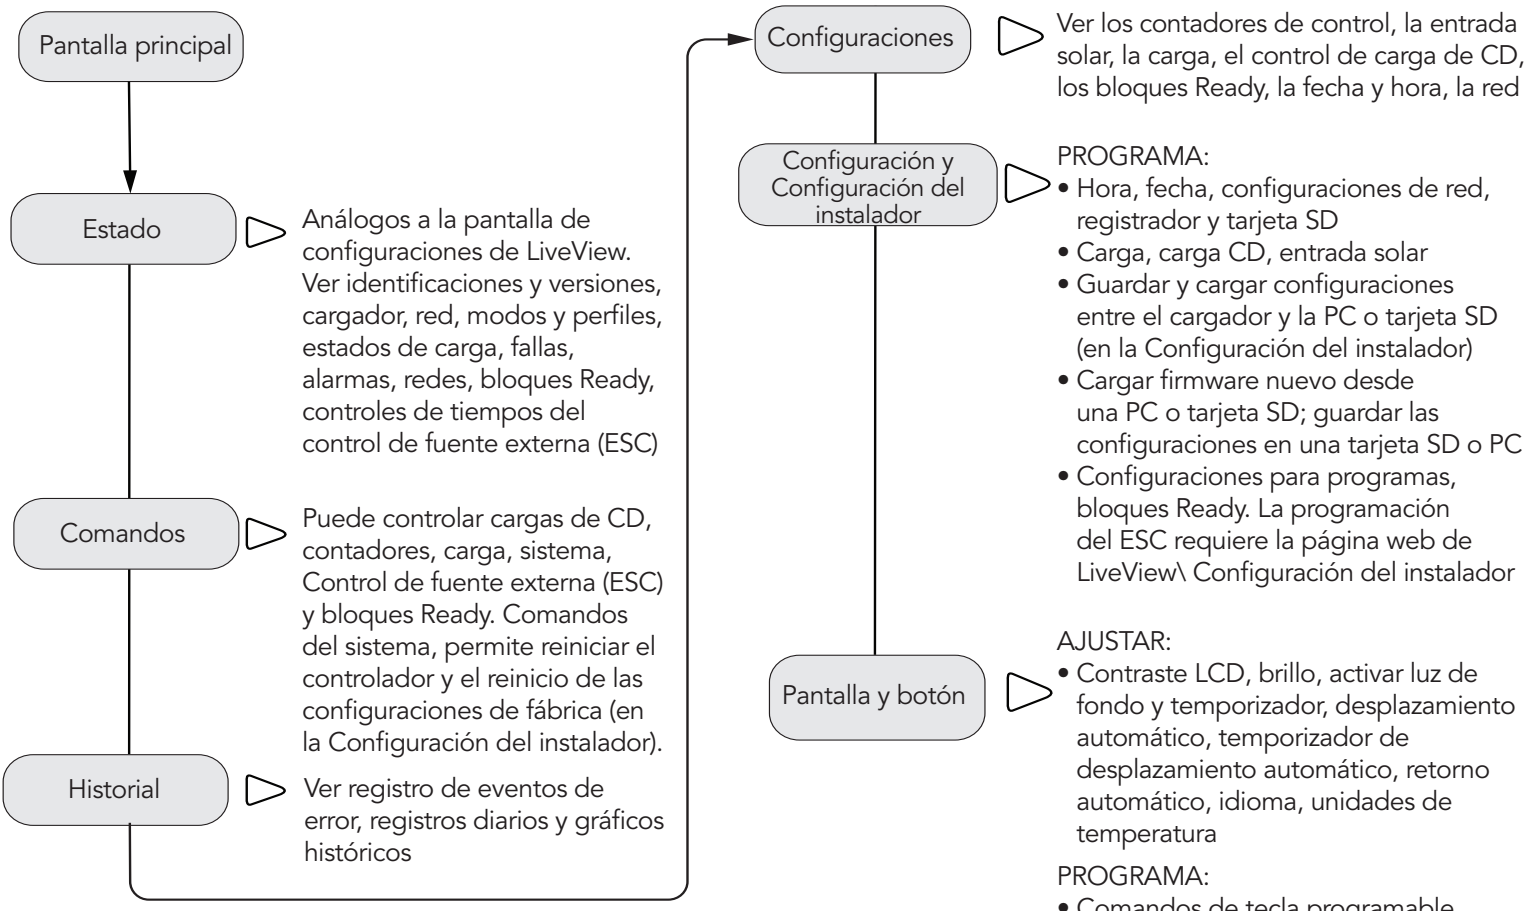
Pantalla principal

Estado

Análogos a la pantalla de configuraciones de LiveView. Ver identificaciones y versiones, cargador, red, modos y perfiles, estados de carga, fallas, alarmas, redes, bloques Ready, controles de tiempos del control de fuente externa (ESC)

Comandos

Puede controlar cargas de CD, contadores, carga, sistema, Control de fuente externa (ESC) y bloques Ready. Comandos del sistema, permite reiniciar el controlador y el reinicio de las configuraciones de fábrica (en la Configuración del instalador).

Historial

Ver registro de eventos de error, registros diarios y gráficos históricos

Configuraciones

Ver los contadores de control, la entrada solar, la carga, el control de carga de CD, los bloques Ready, la fecha y hora, la red

Configuración y Configuración del instalador

PROGRAMA:
• Hora, fecha, configuraciones de red, registrador y tarjeta SD
• Carga, carga CD, entrada solar
• Guardar y cargar configuraciones entre el cargador y la PC o tarjeta SD (en la Configuración del instalador)
• Cargar firmware nuevo desde una PC o tarjeta SD; guardar las configuraciones en una tarjeta SD o PC
• Configuraciones para programas, bloques Ready. La programación del ESC requiere la página web de LiveView\ Configuración del instalador

Pantalla y botón

AJUSTAR:
• Contraste LCD, brillo, activar luz de fondo y temporizador, desplazamiento automático, temporizador de desplazamiento automático, retorno automático, idioma, unidades de temperatura

PROGRAMA:
• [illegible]